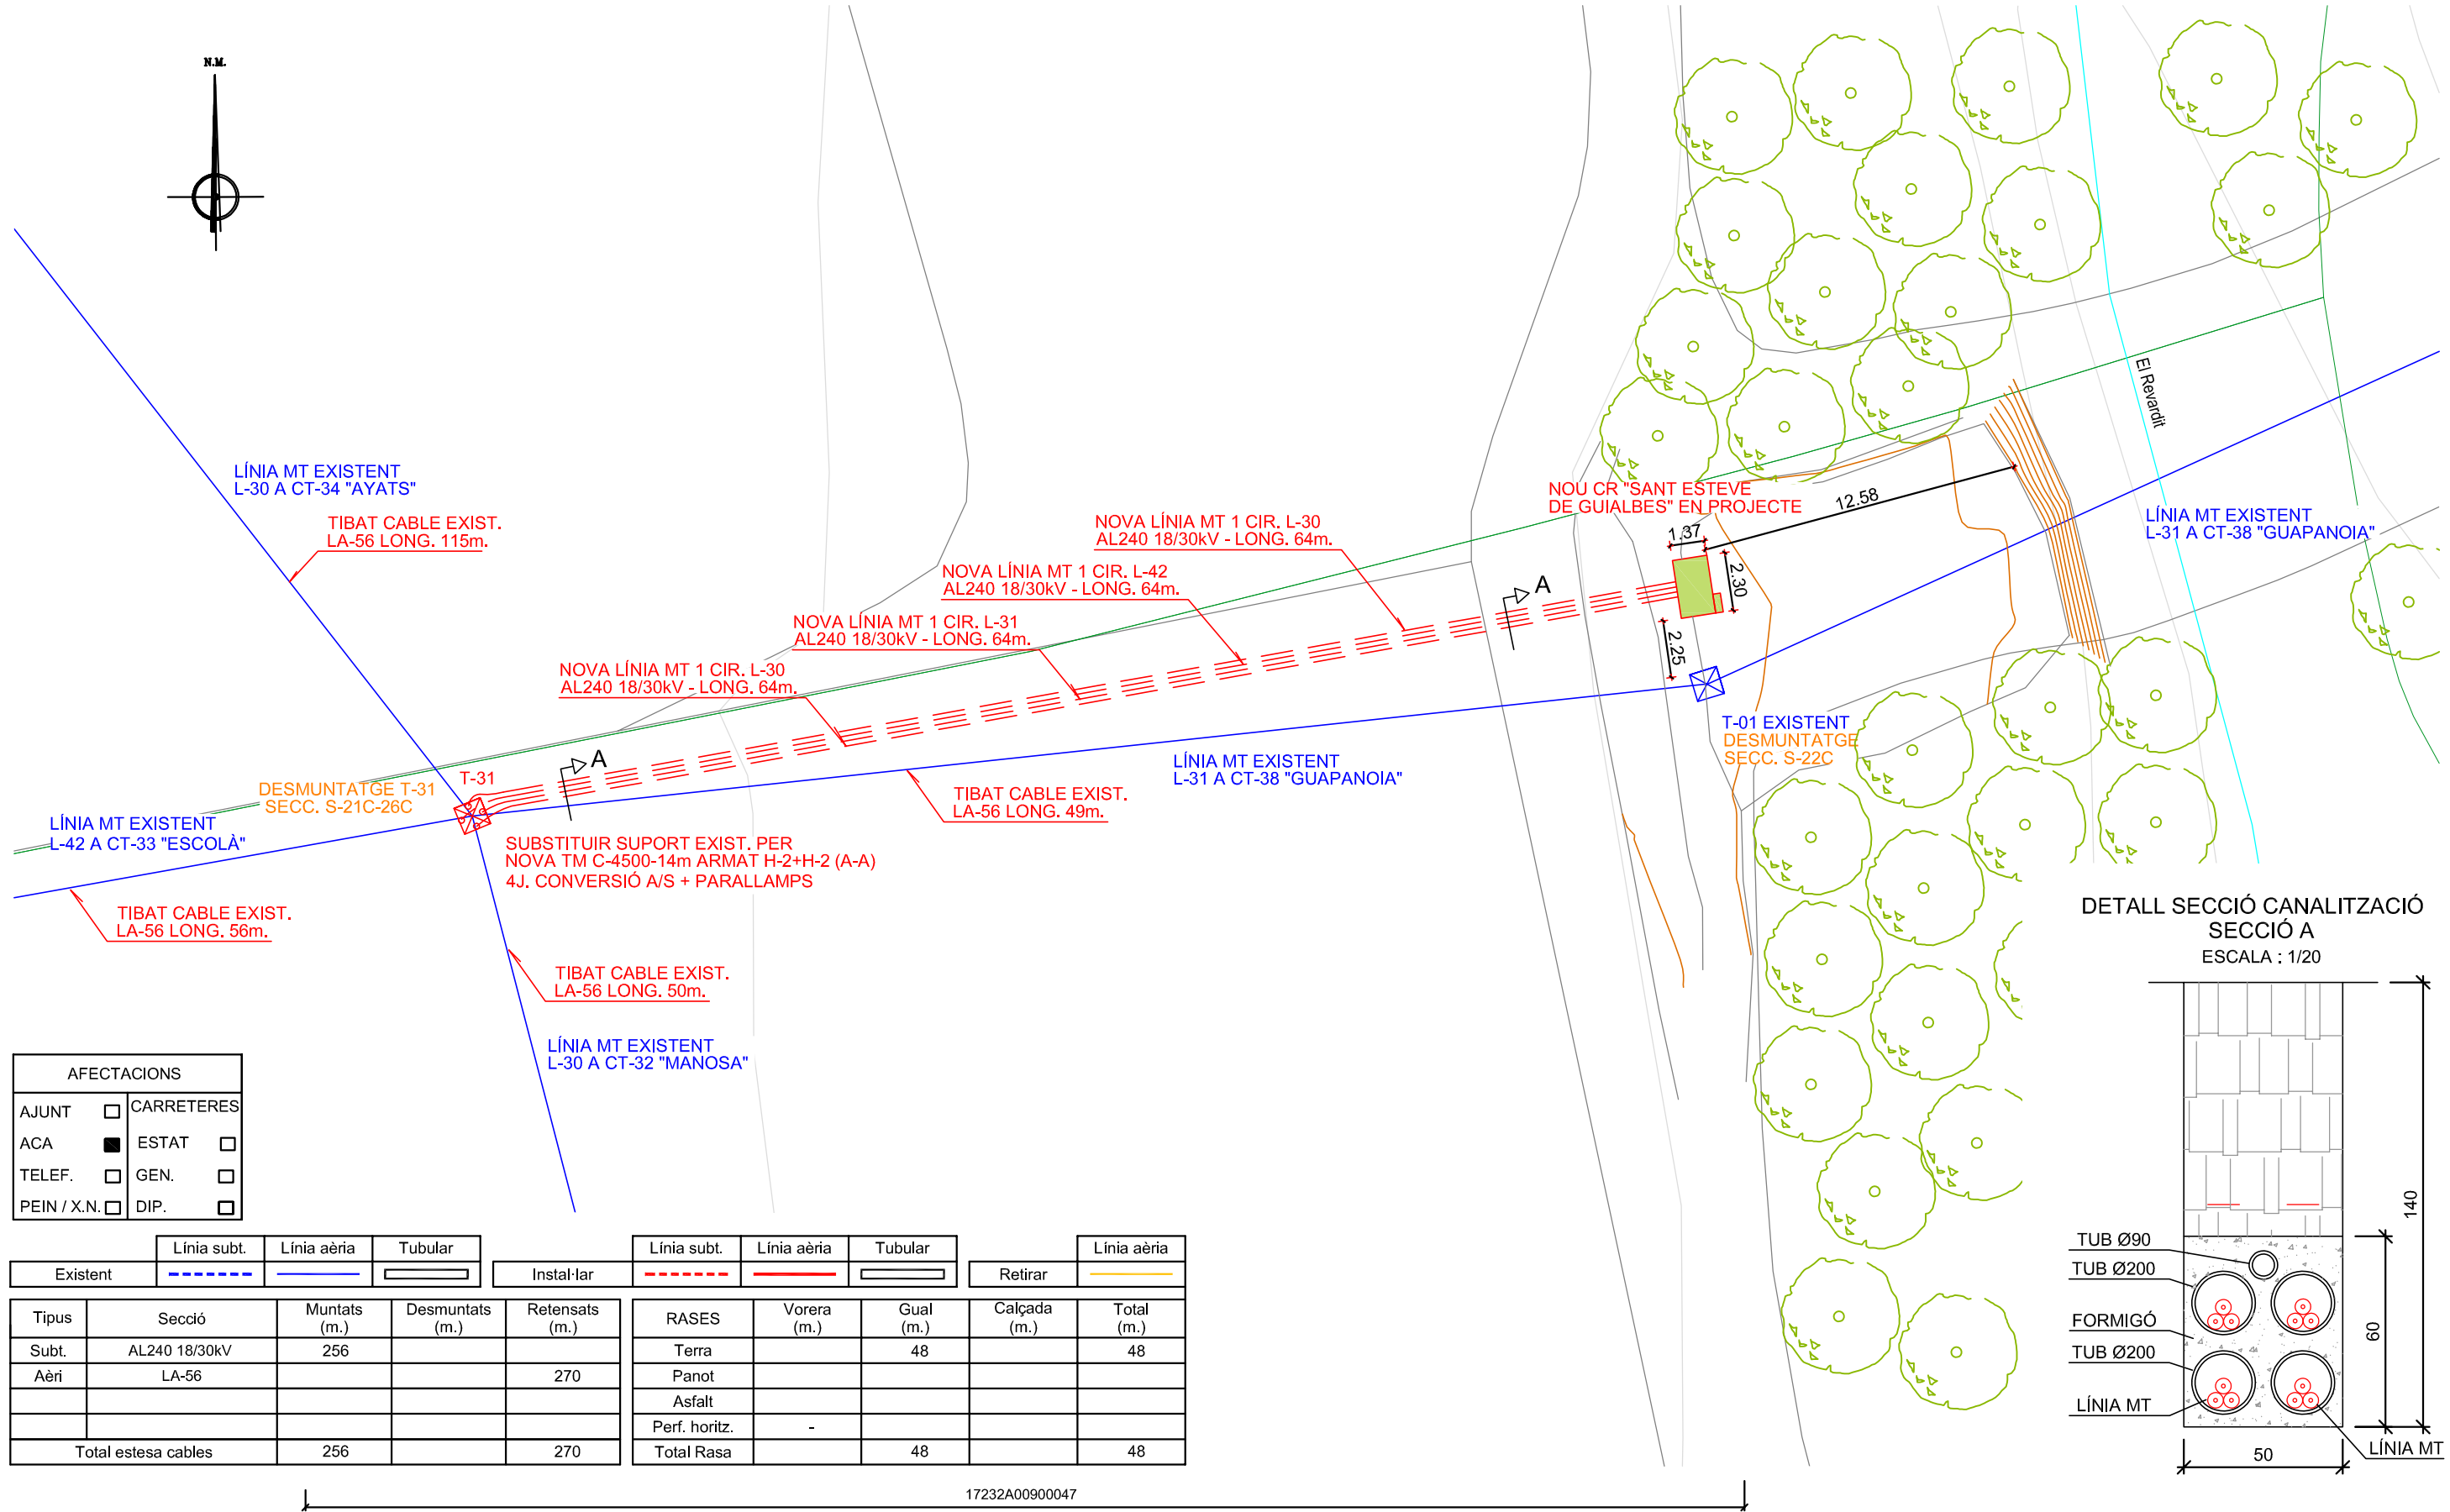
N.M.

LÍNIA MT EXISTENT
L-30 A CT-34 "AYATS"

TIBAT CABLE EXIST.
LA-56 LONG. 115m.

NOVA LÍNIA MT 1 CIR. L-30
AL240 18/30kV - LONG. 64m.

NOVA LÍNIA MT 1 CIR. L-42
AL240 18/30kV - LONG. 64m.

NOVA LÍNIA MT 1 CIR. L-31
AL240 18/30kV - LONG. 64m.

NOVA LÍNIA MT 1 CIR. L-30
AL240 18/30kV - LONG. 64m.

NOU CR "SANT ESTEVE
DE GUIALBES" EN PROJECTE

12.58
1.37
2.30
2.25

A
A

El Revardit

LÍNIA MT EXISTENT
L-31 A CT-38 "GUAPANOIA"

DESMUNTATGE T-31
SECC. S-21C-26C

T-31

LÍNIA MT EXISTENT
L-42 A CT-33 "ESCOLÀ"

SUBSTITUIR SUPORT EXIST. PER
NOVA TM C-4500-14m ARMAT H-2+H-2 (A-A)
4J. CONVERSIÓ A/S + PARALLAMPS

TIBAT CABLE EXIST.
LA-56 LONG. 49m.

LÍNIA MT EXISTENT
L-31 A CT-38 "GUAPANOIA"

T-01 EXISTENT
DESMUNTATGE
SECC. S-22C

TIBAT CABLE EXIST.
LA-56 LONG. 56m.

TIBAT CABLE EXIST.
LA-56 LONG. 50m.

LÍNIA MT EXISTENT
L-30 A CT-32 "MANOSA"

DETALL SECCIÓ CANALITZACIÓ
SECCIÓ A
ESCALA : 1/20

140
60
50
TUB Ø90
TUB Ø200
FORMIGÓ
TUB Ø200
LÍNIA MT
LÍNIA MT

AFECTACIONS
AJUNT | CARRETERES
ACA | ESTAT
TELEF. | GEN.
PEIN / X.N. | DIP.

| | Línia subt. | Línia aèria | Tubular |
|---|---|---|---|
| Existent | | | |

| | Línia subt. | Línia aèria | Tubular |
|---|---|---|---|
| Instal·lar | | | |

| | Línia aèria |
|---|---|
| Retirar | |

| Tipus | Secció | Muntats (m.) | Desmuntats (m.) | Retensats (m.) |
|---|---|---|---|---|
| Subt. | AL240 18/30kV | 256 | | |
| Aèri | LA-56 | | | 270 |
| | | | | |
| | | | | |
| Total estesa cables | | 256 | | 270 |

| RASES | Vorera (m.) | Gual (m.) | Calçada (m.) | Total (m.) |
|---|---|---|---|---|
| Terra | | 48 | | 48 |
| Panot | | | | |
| Asfalt | | | | |
| Perf. horitz. | - | | | |
| Total Rasa | | 48 | | 48 |

17232A00900047